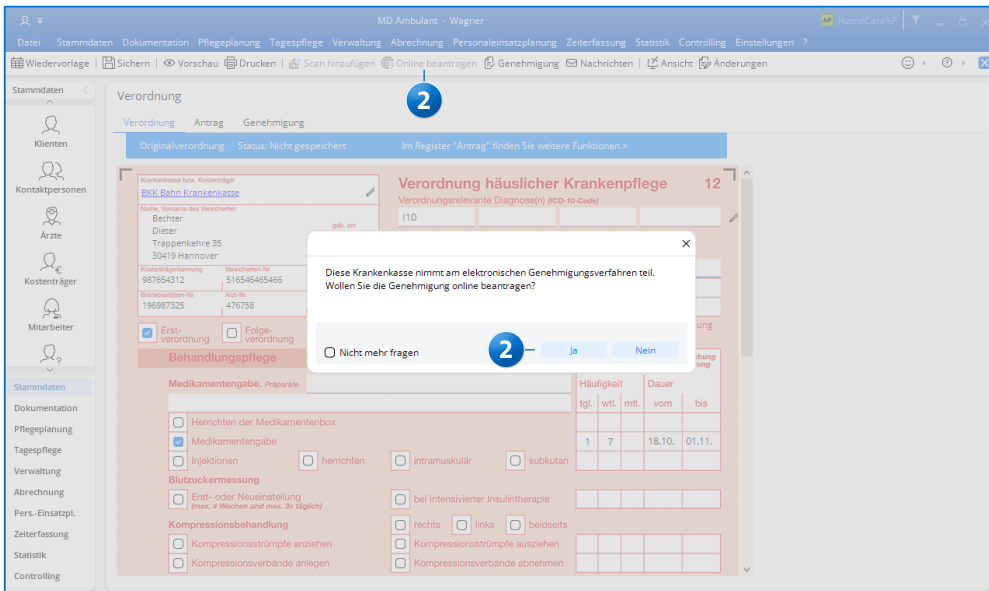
MD Ambulant - Wagner

HomeCareAP

Datei Stammdaten Dokumentation Pflegeplanung Tagespflege Verwaltung Abrechnung Personaleinsatzplanung Zeiterfassung Statistik Controlling Einstellungen ?

Wiedervorlage | Sichern | Vorschau | Drucken | Scan hinzufügen | Online beantragen | Genehmigung | Nachrichten | Ansicht | Änderungen

2

Stammdaten

Klienten

Kontaktpersonen

Ärzte

Kostenträger

Mitarbeiter

Stammdaten
Dokumentation
Pflegeplanung
Tagespflege
Verwaltung
Abrechnung
Pers.-Einsatzpl.
Zeiterfassung
Statistik
Controlling

Verordnung

Verordnung Antrag Genehmigung

Originalverordnung Status: Nicht gespeichert Im Register "Antrag" finden Sie weitere Funktionen >

Krankenkasse bzw. Kostenträger
BKK Bahn Krankenkasse

Name, Vorname des Versicherten
Bechter
Dieter
Trappenkehre 35
30419 Hannover

geb. am

Kostenträgerkennung
987654312

Versicherten-Nr.
516546465466

Betriebsstätten-Nr.
196987325

Arzt-Nr.
476758

Erst-verordnung Folge-verordnung

Verordnung häuslicher Krankenpflege 12

Verordnungsrelevante Diagnose(n) (ICD-10-Code)

I10

Diese Krankenkasse nimmt am elektronischen Genehmigungsverfahren teil. Wollen Sie die Genehmigung online beantragen?

Nicht mehr fragen

2

Ja Nein

Behandlungspflege

Medikamentengabe, Präparate

Häufigkeit Dauer

tgl. wtl. mtl. vom bis

Herrichten der Medikamentenbox

Medikamentengabe 1 7 18.10. 01.11.

Injektionen herrichten intramuskulär subkutan

Blutzuckermessung

Erst- oder Neueinstellung (max. 4 Wochen und max. 3x täglich)

bei intensivierter Insulintherapie

Kompressionsbehandlung

rechts links beidseits

Kompressionsstrümpfe anziehen

Kompressionsstrümpfe ausziehen

Kompressionsverbände anlegen

Kompressionsverbände abnehmen